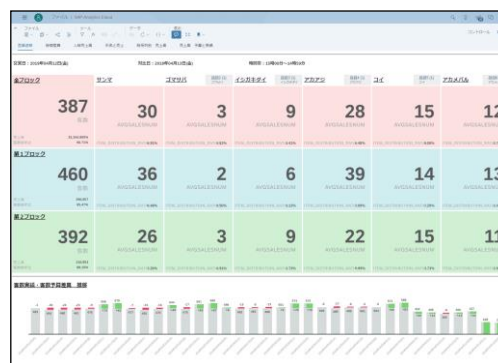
ファイル | SAP Analytics Cloud

全ブロック
387
サンマ
30
AVGSALESNUM
ゴマサバ
3
AVGSALESNUM
イシガキダイ
9
AVGSALESNUM
アカアジ
28
AVGSALESNUM
コイ
15
AVGSALESNUM
アカメバル
12
AVGSALESN

第1ブロック
460
36
AVGSALESNUM
2
AVGSALESNUM
6
AVGSALESNUM
39
AVGSALESNUM
14
AVGSALESNUM
13

第2ブロック
392
26
AVGSALESNUM
3
AVGSALESNUM
9
AVGSALESNUM
22
AVGSALESNUM
15
AVGSALESNUM
11